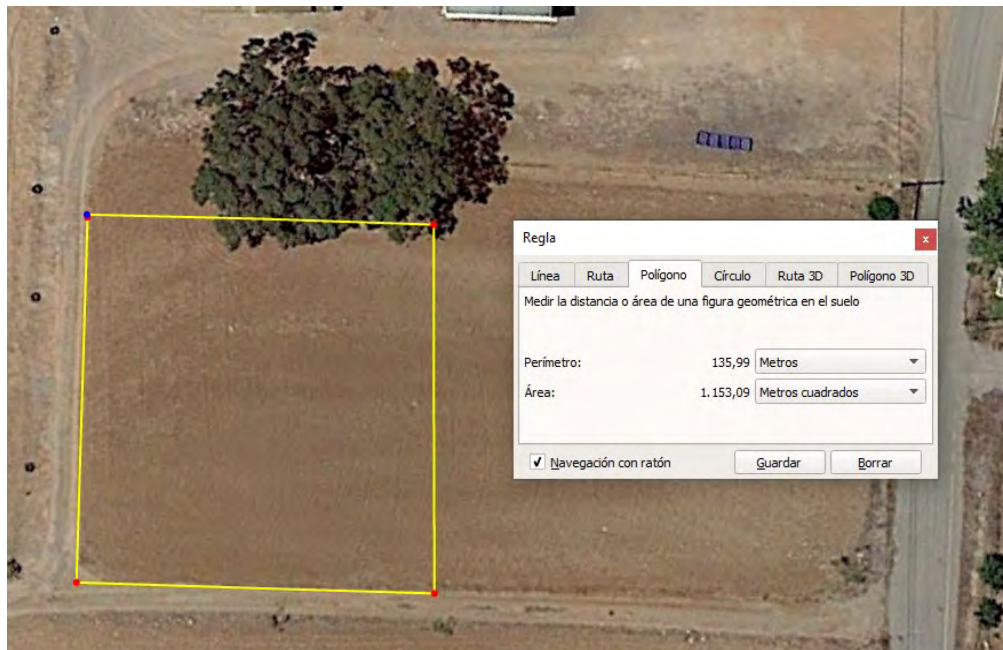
Regla

Línea | Ruta | Polígono | Círculo | Ruta 3D | Polígono 3D

Medir la distancia o área de una figura geométrica en el suelo

Perímetro: 135,99 Metros

Área: 1.153,09 Metros cuadrados

Navegación con ratón

Guardar

Borrar